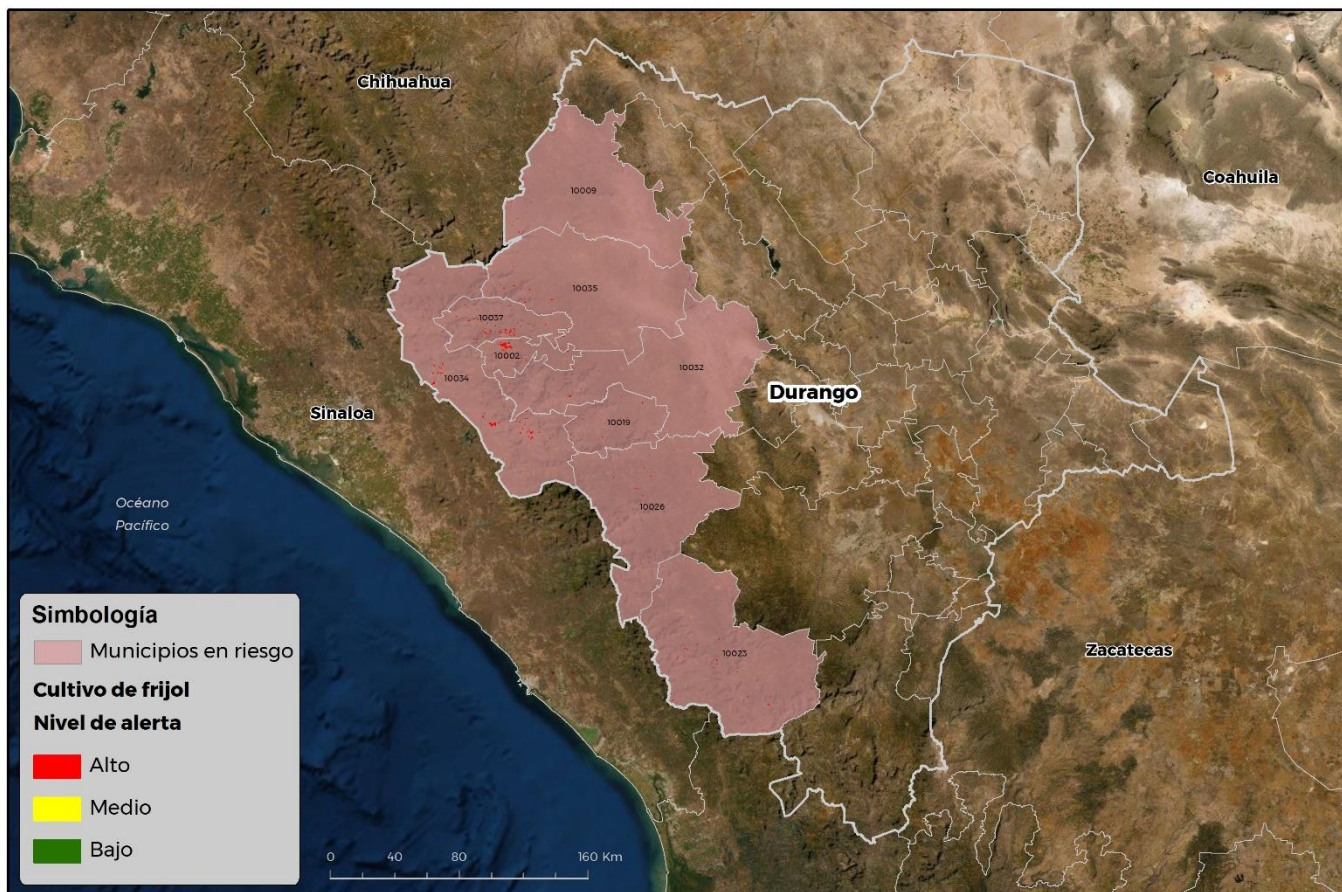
Chihuahua

Coahuila

10009

10035

10037

10002

10034

10032

Durango

Sinaloa

10019

10026

Océano Pacífico

10023

Zacatecas

Simbología

Municipios en riesgo

Cultivo de frijol

Nivel de alerta

Alto

Medio

Bajo

0 40 80 160 Km